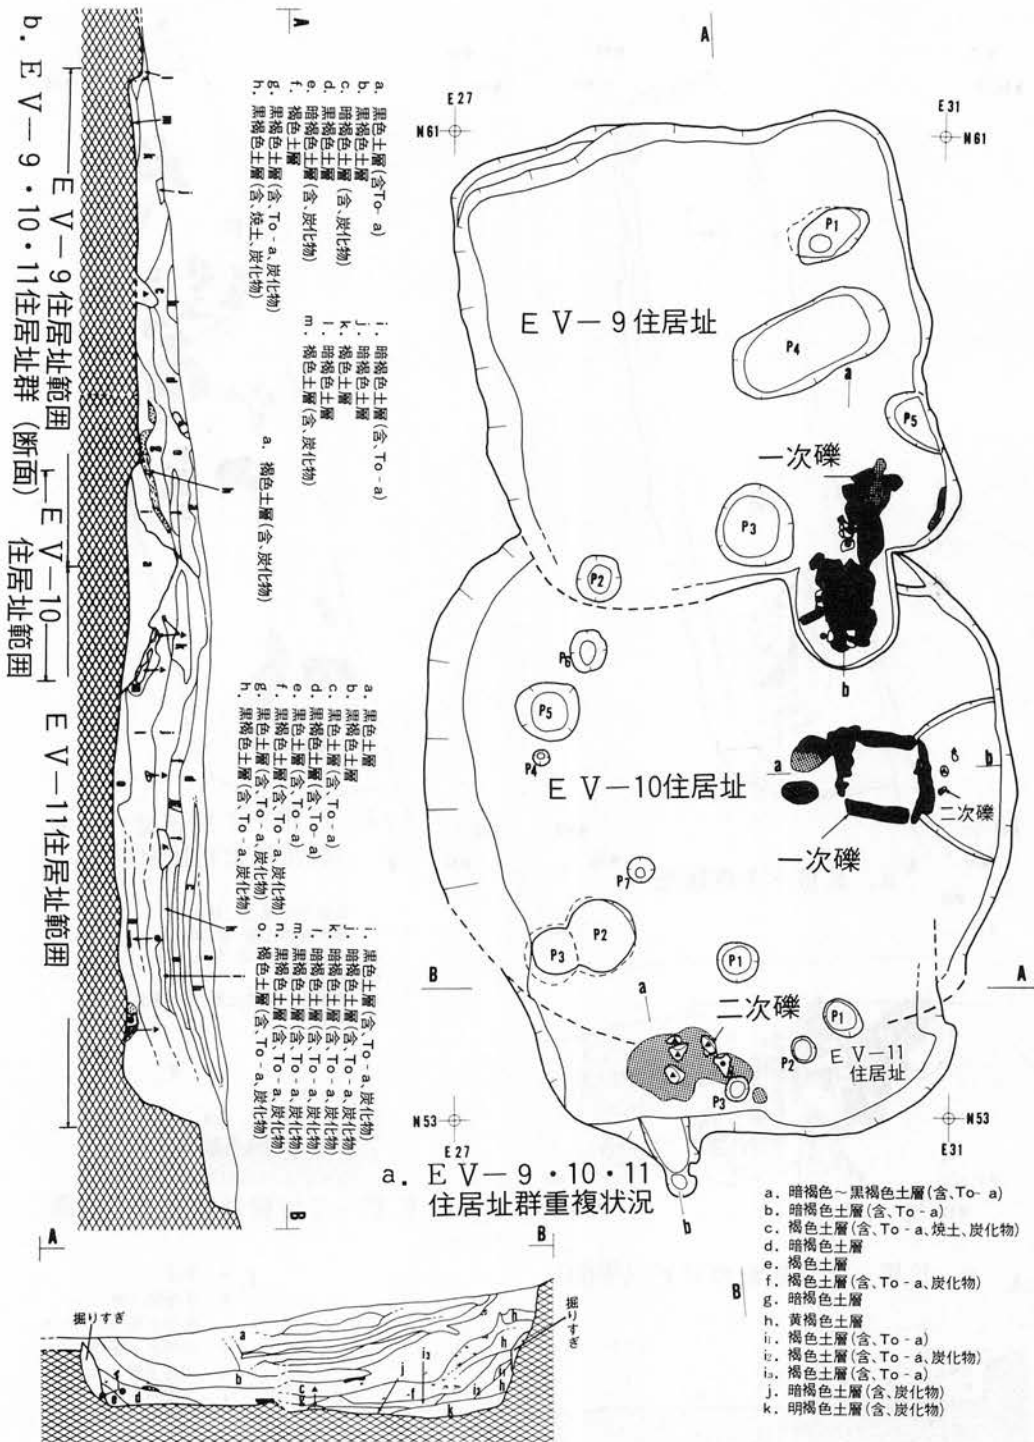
A

E 27
N61
E 31
N61

P1
P4
E V－9住居址
a
P5
一次礫
P3
P2
P6
P5
P4
b
a
b
E V－10住居址
二次礫
一次礫
P7
P2
P3
P1
B
A
a
二次礫
P1
P2
E V－11
住居址
P3
N53
E 27
N53
E 31
a. E V－9・10・11
住居址群重複状況
B
b

a. 暗褐色～黒褐色土層(含、To－a)
b. 暗褐色土層(含、To－a)
c. 褐色土層(含、To－a、焼土、炭化物)
d. 暗褐色土層
e. 褐色土層
f. 褐色土層(含、To－a、炭化物)
g. 暗褐色土層
h. 黄褐色土層
i₁. 褐色土層(含、To－a)
i₂. 褐色土層(含、To－a、炭化物)
i₃. 褐色土層(含、To－a)
j. 暗褐色土層(含、炭化物)
k. 明褐色土層(含、炭化物)

B

掘りすぎ
掘りすぎ
a
b
c
d
e
f
g
h
i₁
i₂
i₃
j
k

b. E V－9・10・11住居址群 (断面)

A

a. 黒色土層(含To－a)
b. 黒褐色土層
c. 暗褐色土層(含、炭化物)
e. 黒褐色土層(含、炭化物)
f. 褐色土層
g. 黒褐色土層(含、To－a、炭化物)
h. 黒褐色土層(含、焼土、炭化物)
i. 暗褐色土層(含、To－a)
j. 暗褐色土層
k. 褐色土層
l. 暗褐色土層(含、炭化物)
m. 褐色土層(含、炭化物)

a. 褐色土層(含、炭化物)

a. 黒色土層
b. 黒褐色土層
c. 黒褐色土層(含、To－a)
d. 黒褐色土層(含To－a)
e. 暗褐色土層(含、To－a)
f. 黒色土層(含、To－a)
g. 黒褐色土層(含、To－a、炭化物)
h. 黒褐色土層(含、To－a、炭化物)
i. 黒色土層(含、To－a、炭化物)
j. 暗褐色土層(含、To－a、炭化物)
k. 暗褐色土層(含、To－a、炭化物)
l. 暗褐色土層(含、To－a、炭化物)
m. 黒褐色土層(含、To－a、炭化物)
n. 黒褐色土層(含、To－a、炭化物)
o. 褐色土層(含、To－a、炭化物)

B

E V－9住居址範囲
E V－10
住居址範囲
E V－11住居址範囲